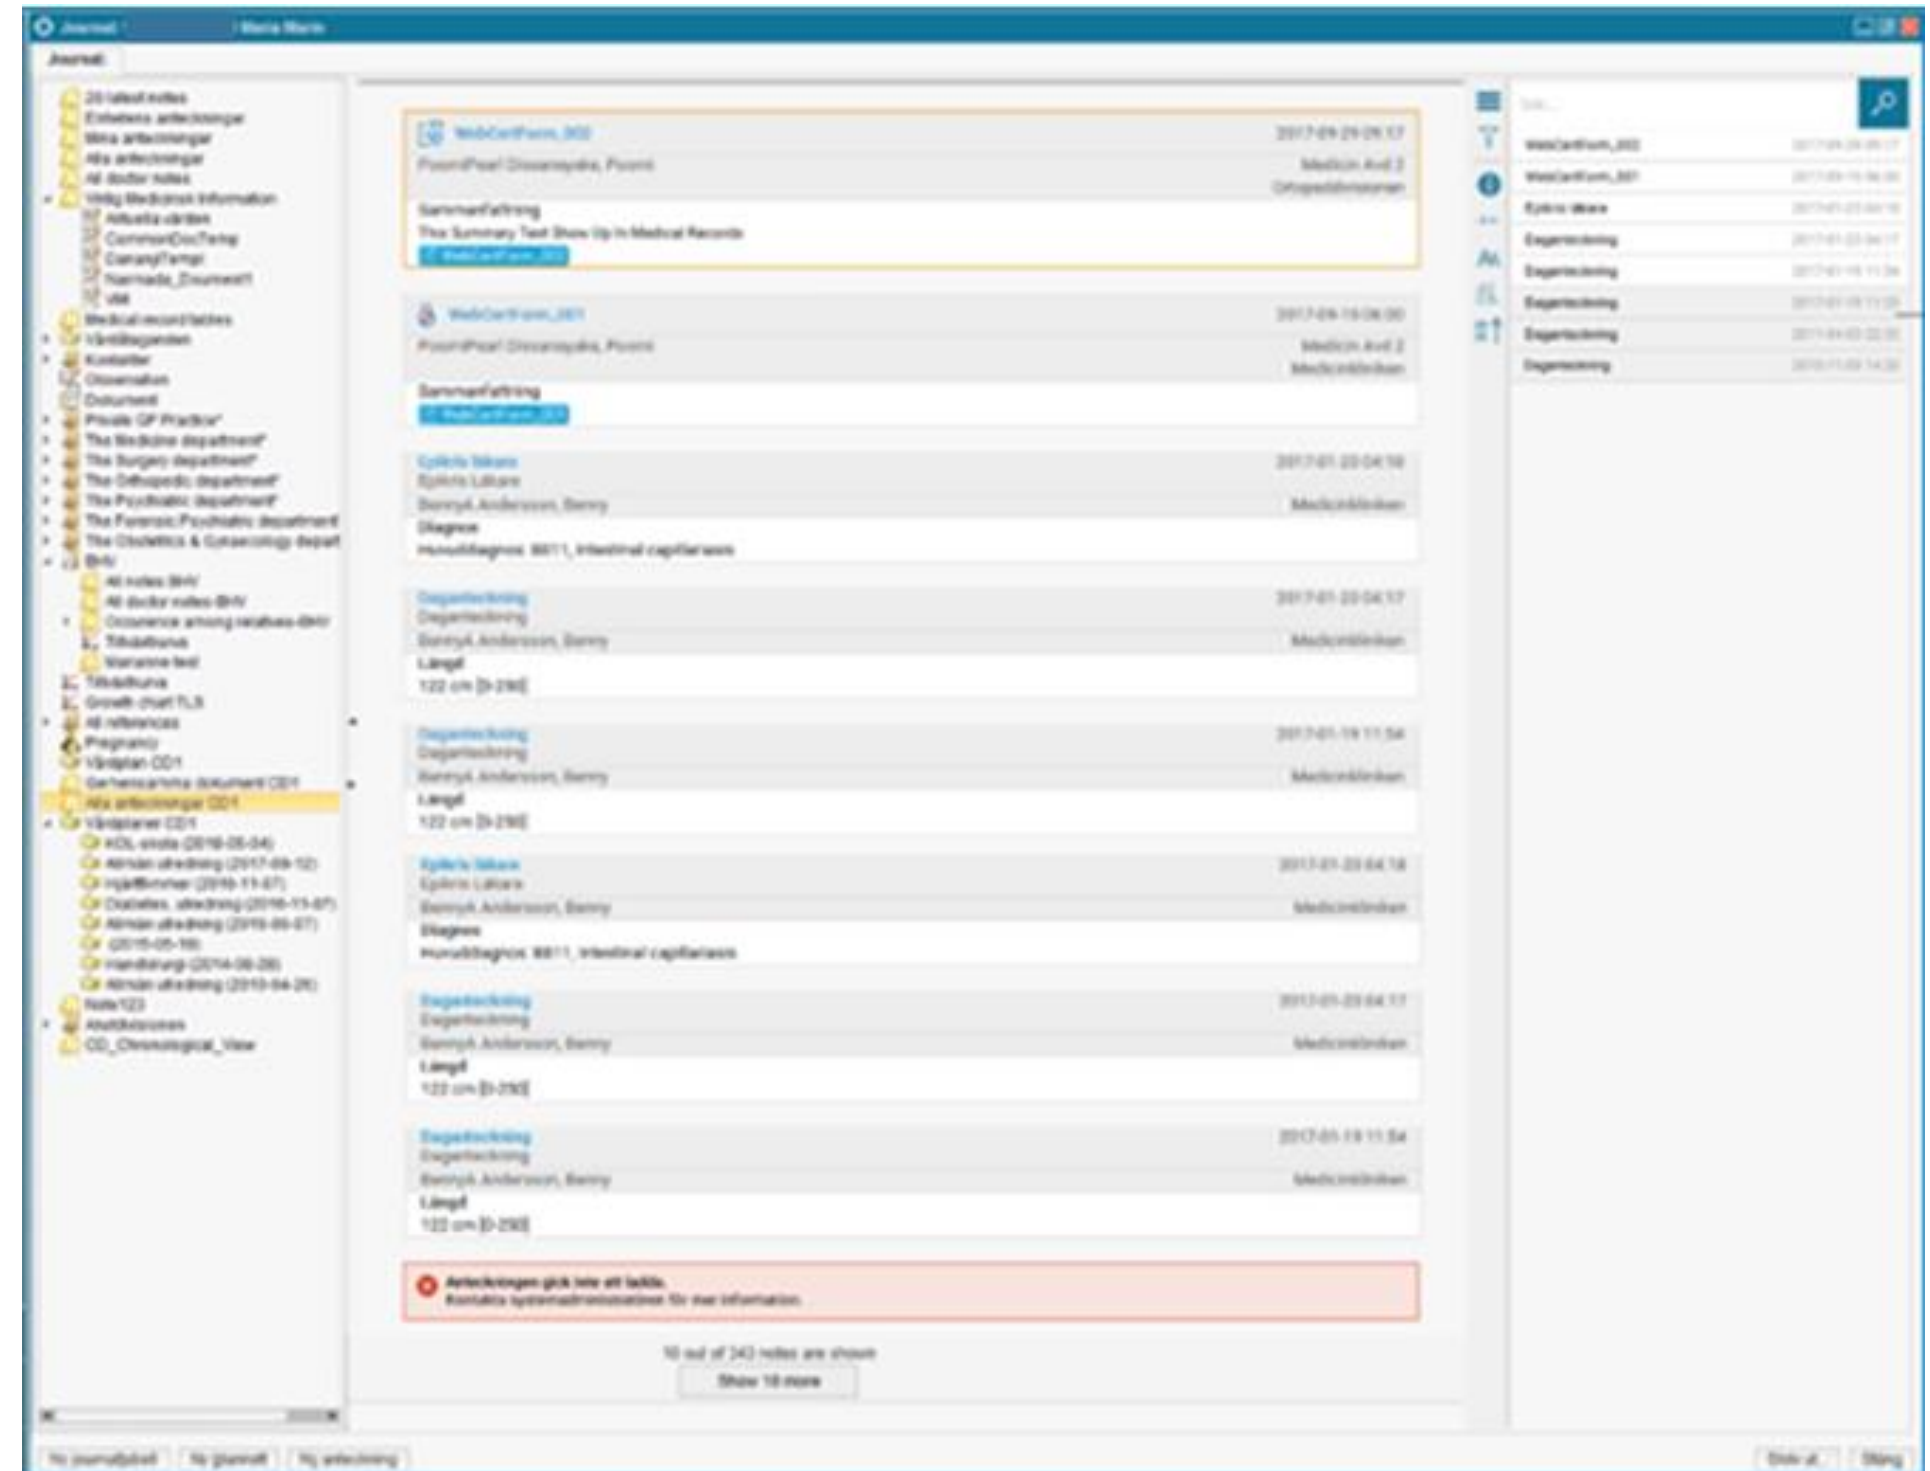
Journal

20 latest notes
Enhetens anteckningar
Mina anteckningar
Alla anteckningar
All doctor notes
Viktig Medicinsk Information
CommonDocTemp
Normala_Dokument
Medical record tables
Vårdåtagande
Kontakter
Observation
Dokument
Private GP Practice
The Medicine department
The Surgery department
The Orthopedic department
The Psychiatric department
The Forensic Psychiatric department
The Obstetrics & Gynaecology depart
BHV
All notes BHV
All doctor notes BHV
Occurence among relatives BHV
Tillväxtkurva
Tillväxtkurva
Growth chart TLS
All references
Pregnancy
Vårdplan CD1
Gemensamma dokument CD1
Alla anteckningar CD1
Vårdplaner CD1
KOL-kris (2018-05-04)
Allmän utredning (2017-09-12)
Diabetes, utredning
Allmän utredning
Note123
CD_Chronological_View

WebCertForm_002 2017-09-29 09:17
Medicin Avd 2
Ortopedkliniken
Sammanfattning
This Summary Text Show Up In Medical Records
WebCertForm_002

WebCertForm_001
Medicin Avd 2
Medicinkliniken
Sammanfattning
WebCertForm_001

Epikris läkare
Epikris Läkare
BennyA Andersson, Benny Medicinkliniken
Diagnos
Huvuddiagnos: B81.1_Intestinal capillariasis

Daganteckning
Daganteckning
BennyA Andersson, Benny Medicinkliniken
Längd
122 cm [0-250]

Daganteckning
Daganteckning
BennyA Andersson, Benny Medicinkliniken
Längd
122 cm [0-250]

Epikris läkare
Epikris Läkare
BennyA Andersson, Benny Medicinkliniken
Diagnos
Huvuddiagnos: B81.1_Intestinal capillariasis

Daganteckning
Daganteckning
BennyA Andersson, Benny Medicinkliniken
Längd
122 cm [0-250]

Daganteckning
Daganteckning
BennyA Andersson, Benny Medicinkliniken
Längd
122 cm [0-250]

Anteckningen gick inte att ladda.
Kontakta systemadministratören för mer information.

10 out of 243 notes are shown
Show 10 more

WebCertForm_002
WebCertForm_001
Epikris läkare
Daganteckning
Daganteckning
Daganteckning
Daganteckning
Daganteckning

Ny journaltabell
Ny planstruktur
Ny anteckning
Stäng